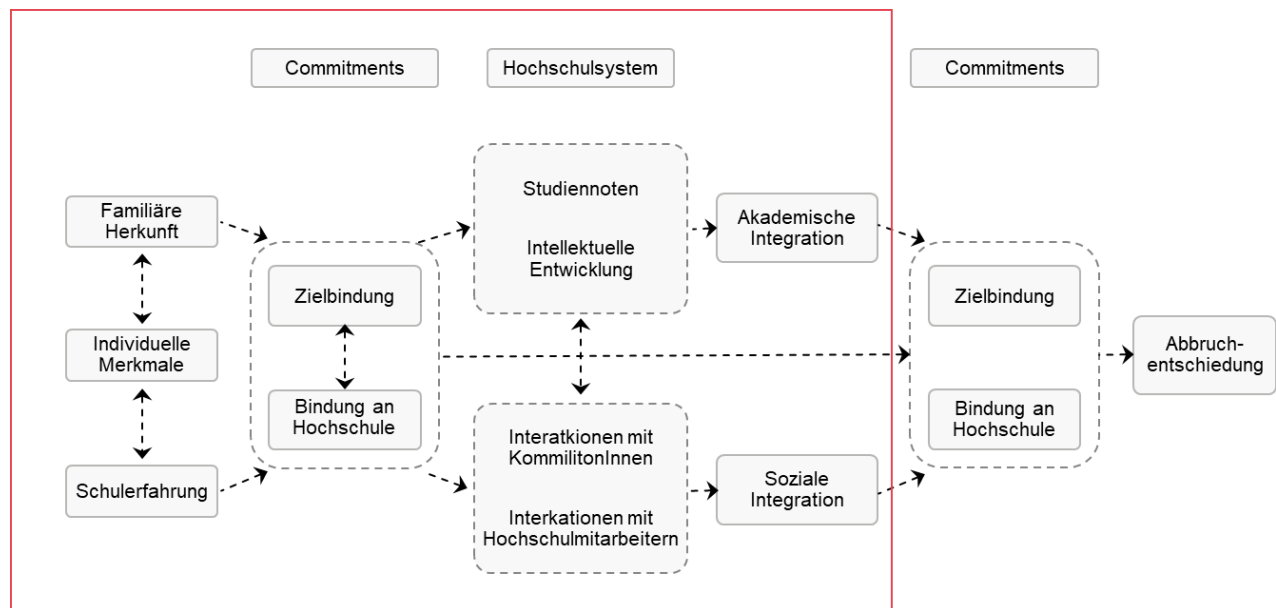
Commitments

Hochschulsystem

Commitments

Familiäre Herkunft

Individuelle Merkmale

Schulerfahrung

Zielbindung

Bindung an Hochschule

Studiennoten

Intellektuelle Entwicklung

Interatkionen mit KommilitonInnen

Interkationen mit Hochschulmitarbeitern

Akademische Integration

Soziale Integration

Zielbindung

Bindung an Hochschule

Abbruchentschiedung